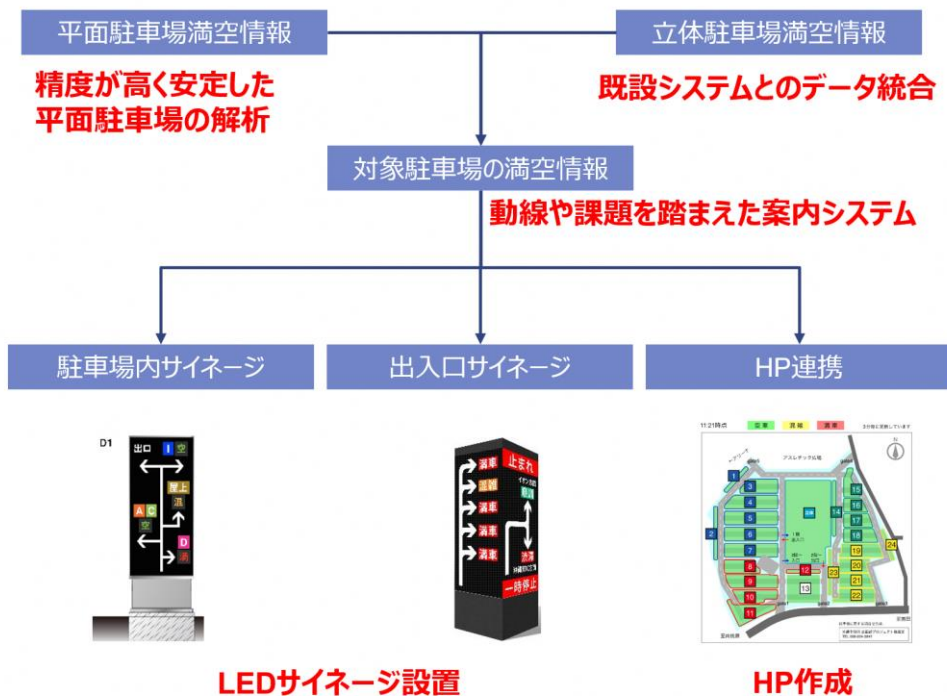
平面駐車場満空情報

立体駐車場満空情報

精度が高く安定した平面駐車場の解析

既設システムとのデータ統合

対象駐車場の満空情報

動線や課題を踏まえた案内システム

駐車場内サイネージ

出入口サイネージ

HP連携

D1

出口

I 空

屋上 混

A C 空

D 満

満車

混雑

満車

満車

満車

止まれ

満車

一時停止

11:21時点

空車

混雑

満車

1

2

3

4

5

6

7

8

9

10

11

12

13

14

15

16

17

18

19

20

21

22

23

24

LEDサイネージ設置

HP作成